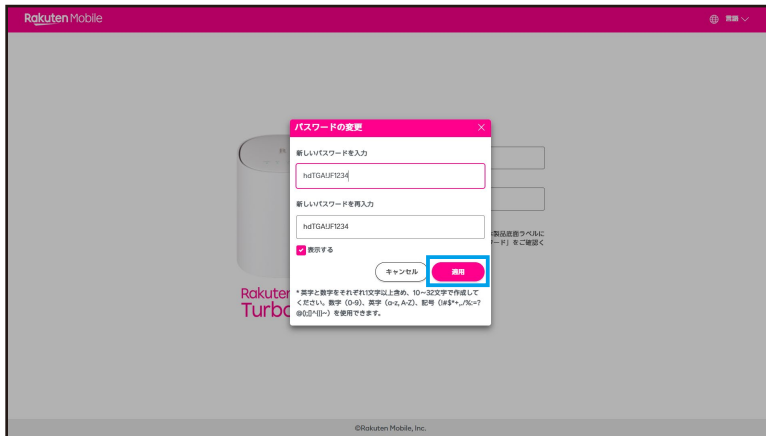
Rakuten Mobile

言語

パスワードの変更

新しいパスワードを入力

hdTGAIJF1234

新しいパスワードを再入力

hdTGAIJF1234

表示する

キャンセル

適用

＊英字と数字をそれぞれ1文字以上含め、10～32文字で作成してください。数字（0-9）、英字（a-z, A-Z）、記号（!#$*+,./%:=?@[;]^{|}~）を使用できます。

製品底面ラベルに
ード」をご確認く

Rakuten
Turbo

©Rakuten Mobile, Inc.